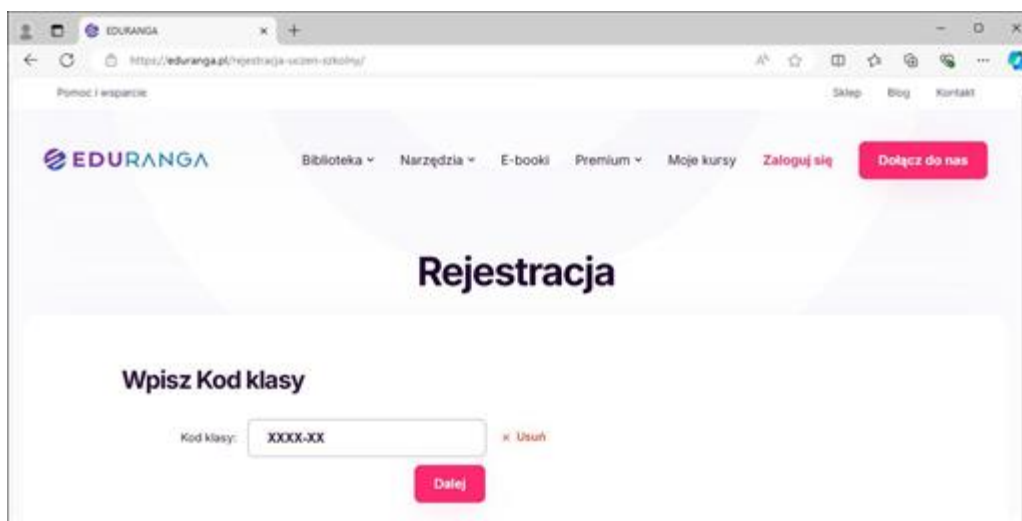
EDURANGA

https://eduranga.pl/rejestracja-uczen-szkolny/

Pomoc i wsparcie

Sklep Blog Kontakt

EDURANGA

Biblioteka Narzędzia E-booki Premium Moje kursy Zaloguj się Dołącz do nas

Rejestracja

Wpisz Kod klasy

Kod klasy: XXXX-XX

× Usuń

Dalej